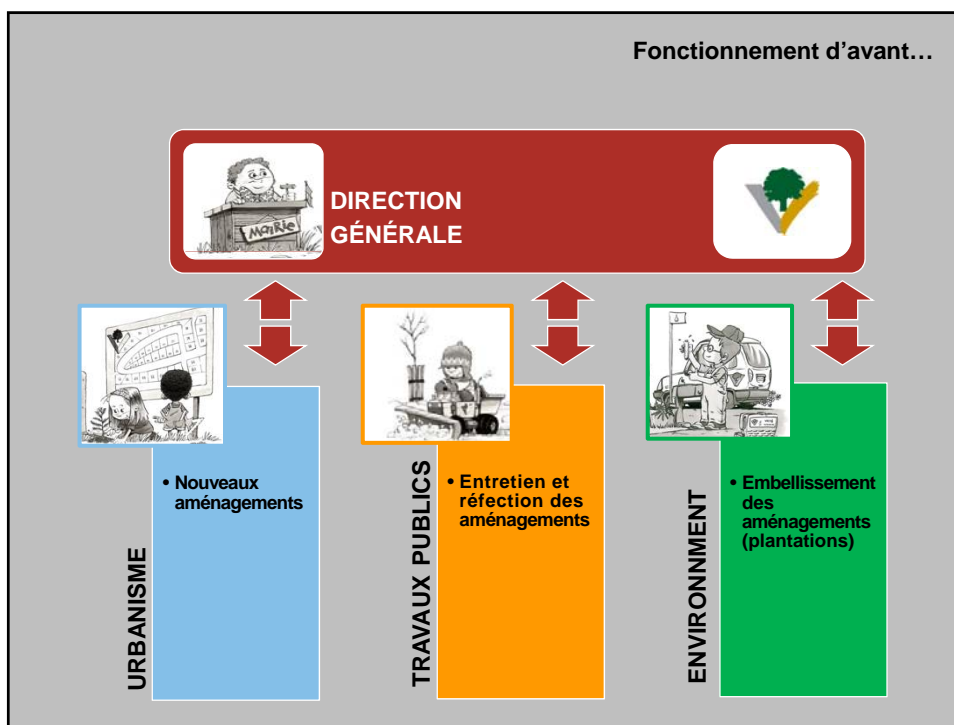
Fonctionnement d'avant…

DIRECTION GÉNÉRALE

MAIRIE

URBANISME

• Nouveaux aménagements

TRAVAUX PUBLICS

• Entretien et réfection des aménagements

ENVIRONNMENT

• Embellissement des aménagements (plantations)